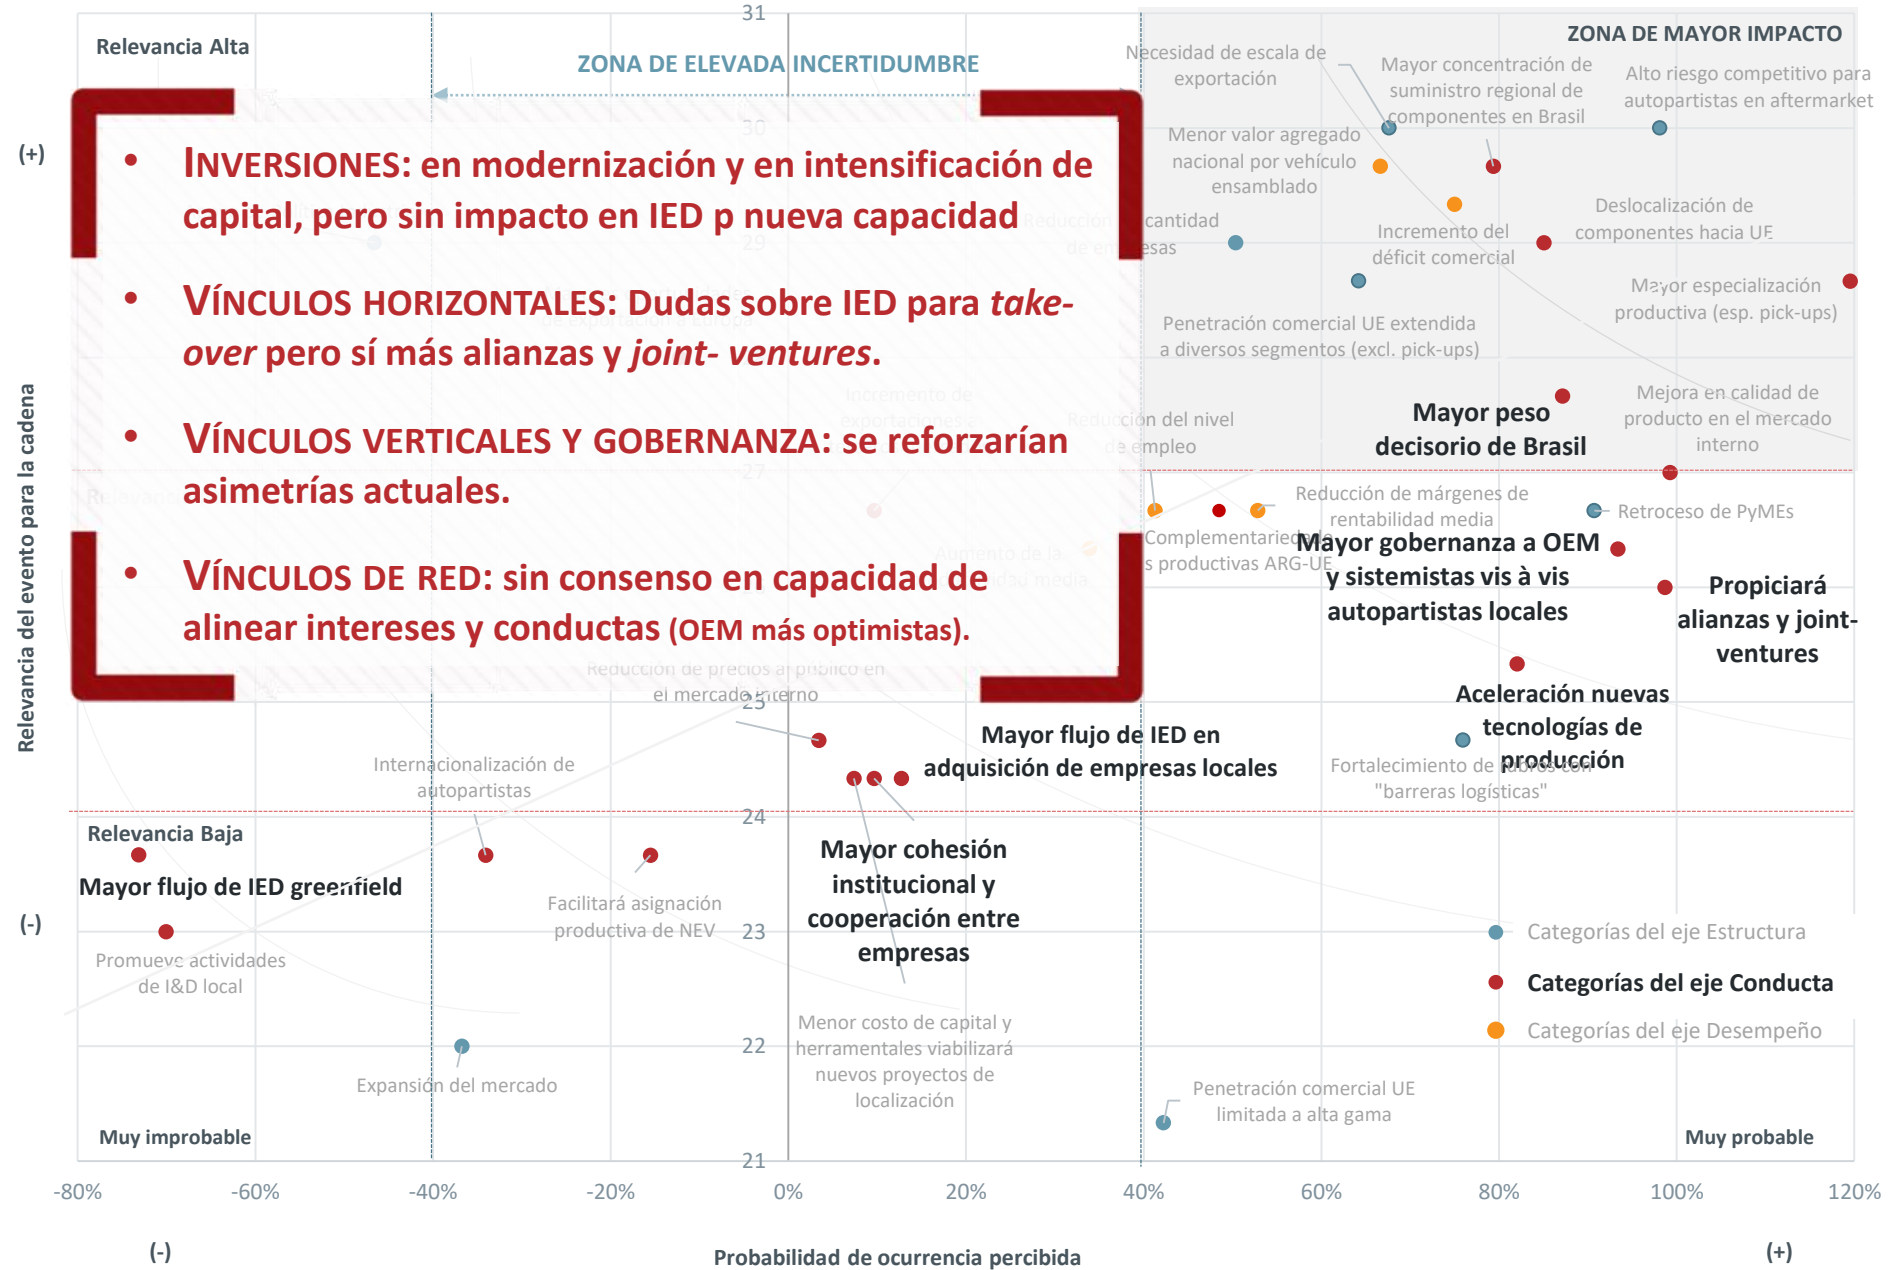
Relevancia Alta

ZONA DE ELEVADA INCERTIDUMBRE

ZONA DE MAYOR IMPACTO

31

(+)

- INVERSIONES: en modernización y en intensificación de capital, pero sin impacto en IED p nueva capacidad
- VÍNCULOS HORIZONTALES: Dudas sobre IED para *take-over* pero sí más alianzas y *joint- ventures*.
- VÍNCULOS VERTICALES Y GOBERNANZA: se reforzarían asimetrías actuales.
- VÍNCULOS DE RED: sin consenso en capacidad de alinear intereses y conductas (OEM más optimistas).

Necesidad de escala de exportación

Mayor concentración de suministro regional de componentes en Brasil

Alto riesgo competitivo para autopartistas en aftermarket

Menor valor agregado nacional por vehículo ensamblado

Reducción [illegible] cantidad de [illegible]esas

Incremento del déficit comercial

Deslocalización de componentes hacia UE

Mayor especialización productiva (esp. pick-ups)

Penetración comercial UE extendida a diversos segmentos (excl. pick-ups)

Mejora en calidad de producto en el mercado interno

Reducción del nivel de empleo

Mayor peso decisorio de Brasil

Reducción de márgenes de rentabilidad media

Retroceso de PyMEs

Complementariedad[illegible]s productivas ARG-UE

Mayor gobernanza a OEM y sistemistas vis à vis autopartistas locales

Propiciará alianzas y joint-ventures

Aceleración nuevas tecnologías de producción

Reducción de precios al público en el mercado interno

25

Mayor flujo de IED en adquisición de empresas locales

Fortalecimiento de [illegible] "barreras logísticas"

Internacionalización de autopartistas

24

Relevancia Baja

Mayor flujo de IED greenfield

Mayor cohesión institucional y cooperación entre empresas

Facilitará asignación productiva de NEV

23

(-)

Promueve actividades de I&D local

Categorías del eje Estructura

Categorías del eje Conducta

Categorías del eje Desempeño

Menor costo de capital y herramentales viabilizará nuevos proyectos de localización

22

Expansión del mercado

Penetración comercial UE limitada a alta gama

Muy improbable

Muy probable

21

-80% -60% -40% -20% 0% 20% 40% 60% 80% 100% 120%

Relevancia del evento para la cadena

(-)

Probabilidad de ocurrencia percibida

(+)